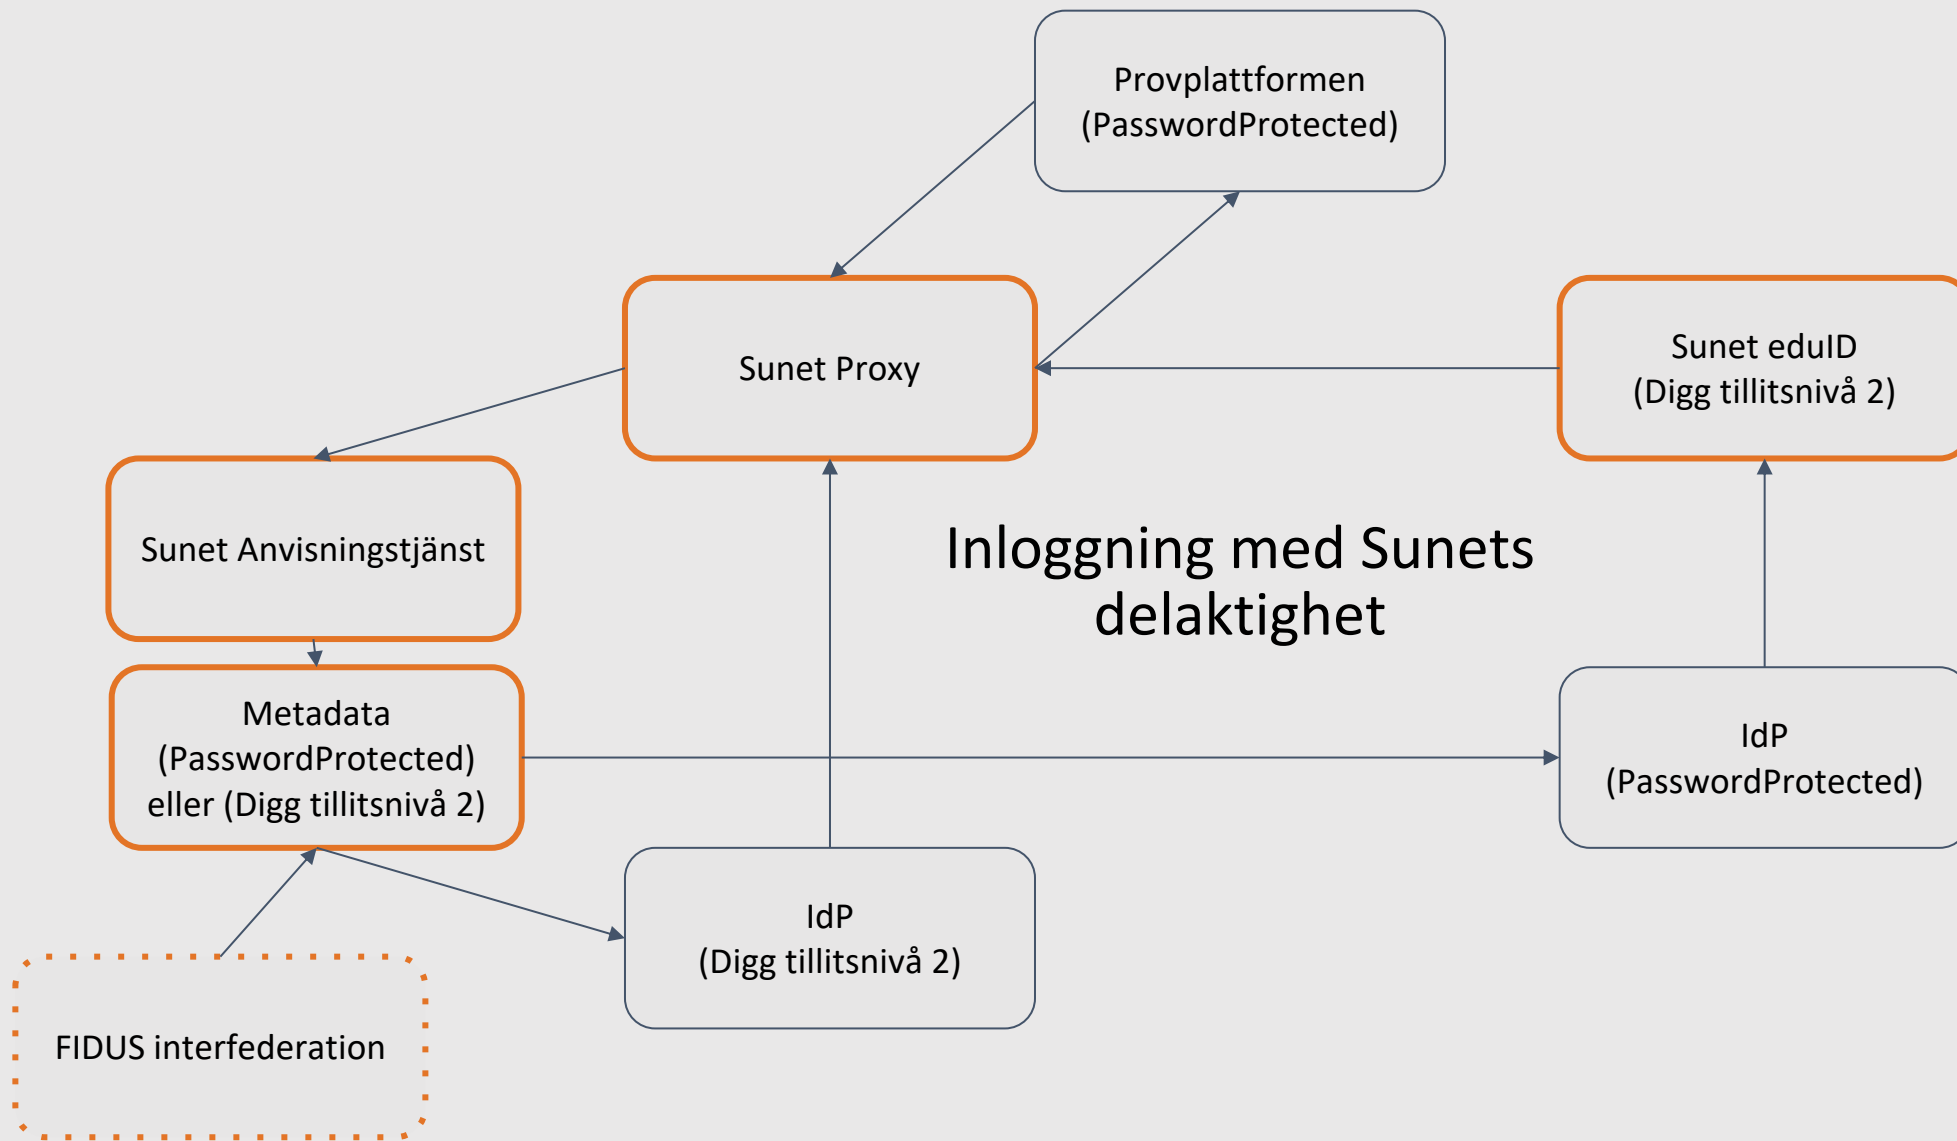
Provplattformen
(PasswordProtected)

Sunet Proxy

Sunet eduID
(Digg tillitsnivå 2)

Sunet Anvisningstjänst

Inloggning med Sunets delaktighet

Metadata
(PasswordProtected)
eller (Digg tillitsnivå 2)

IdP
(PasswordProtected)

IdP
(Digg tillitsnivå 2)

FIDUS interfederation